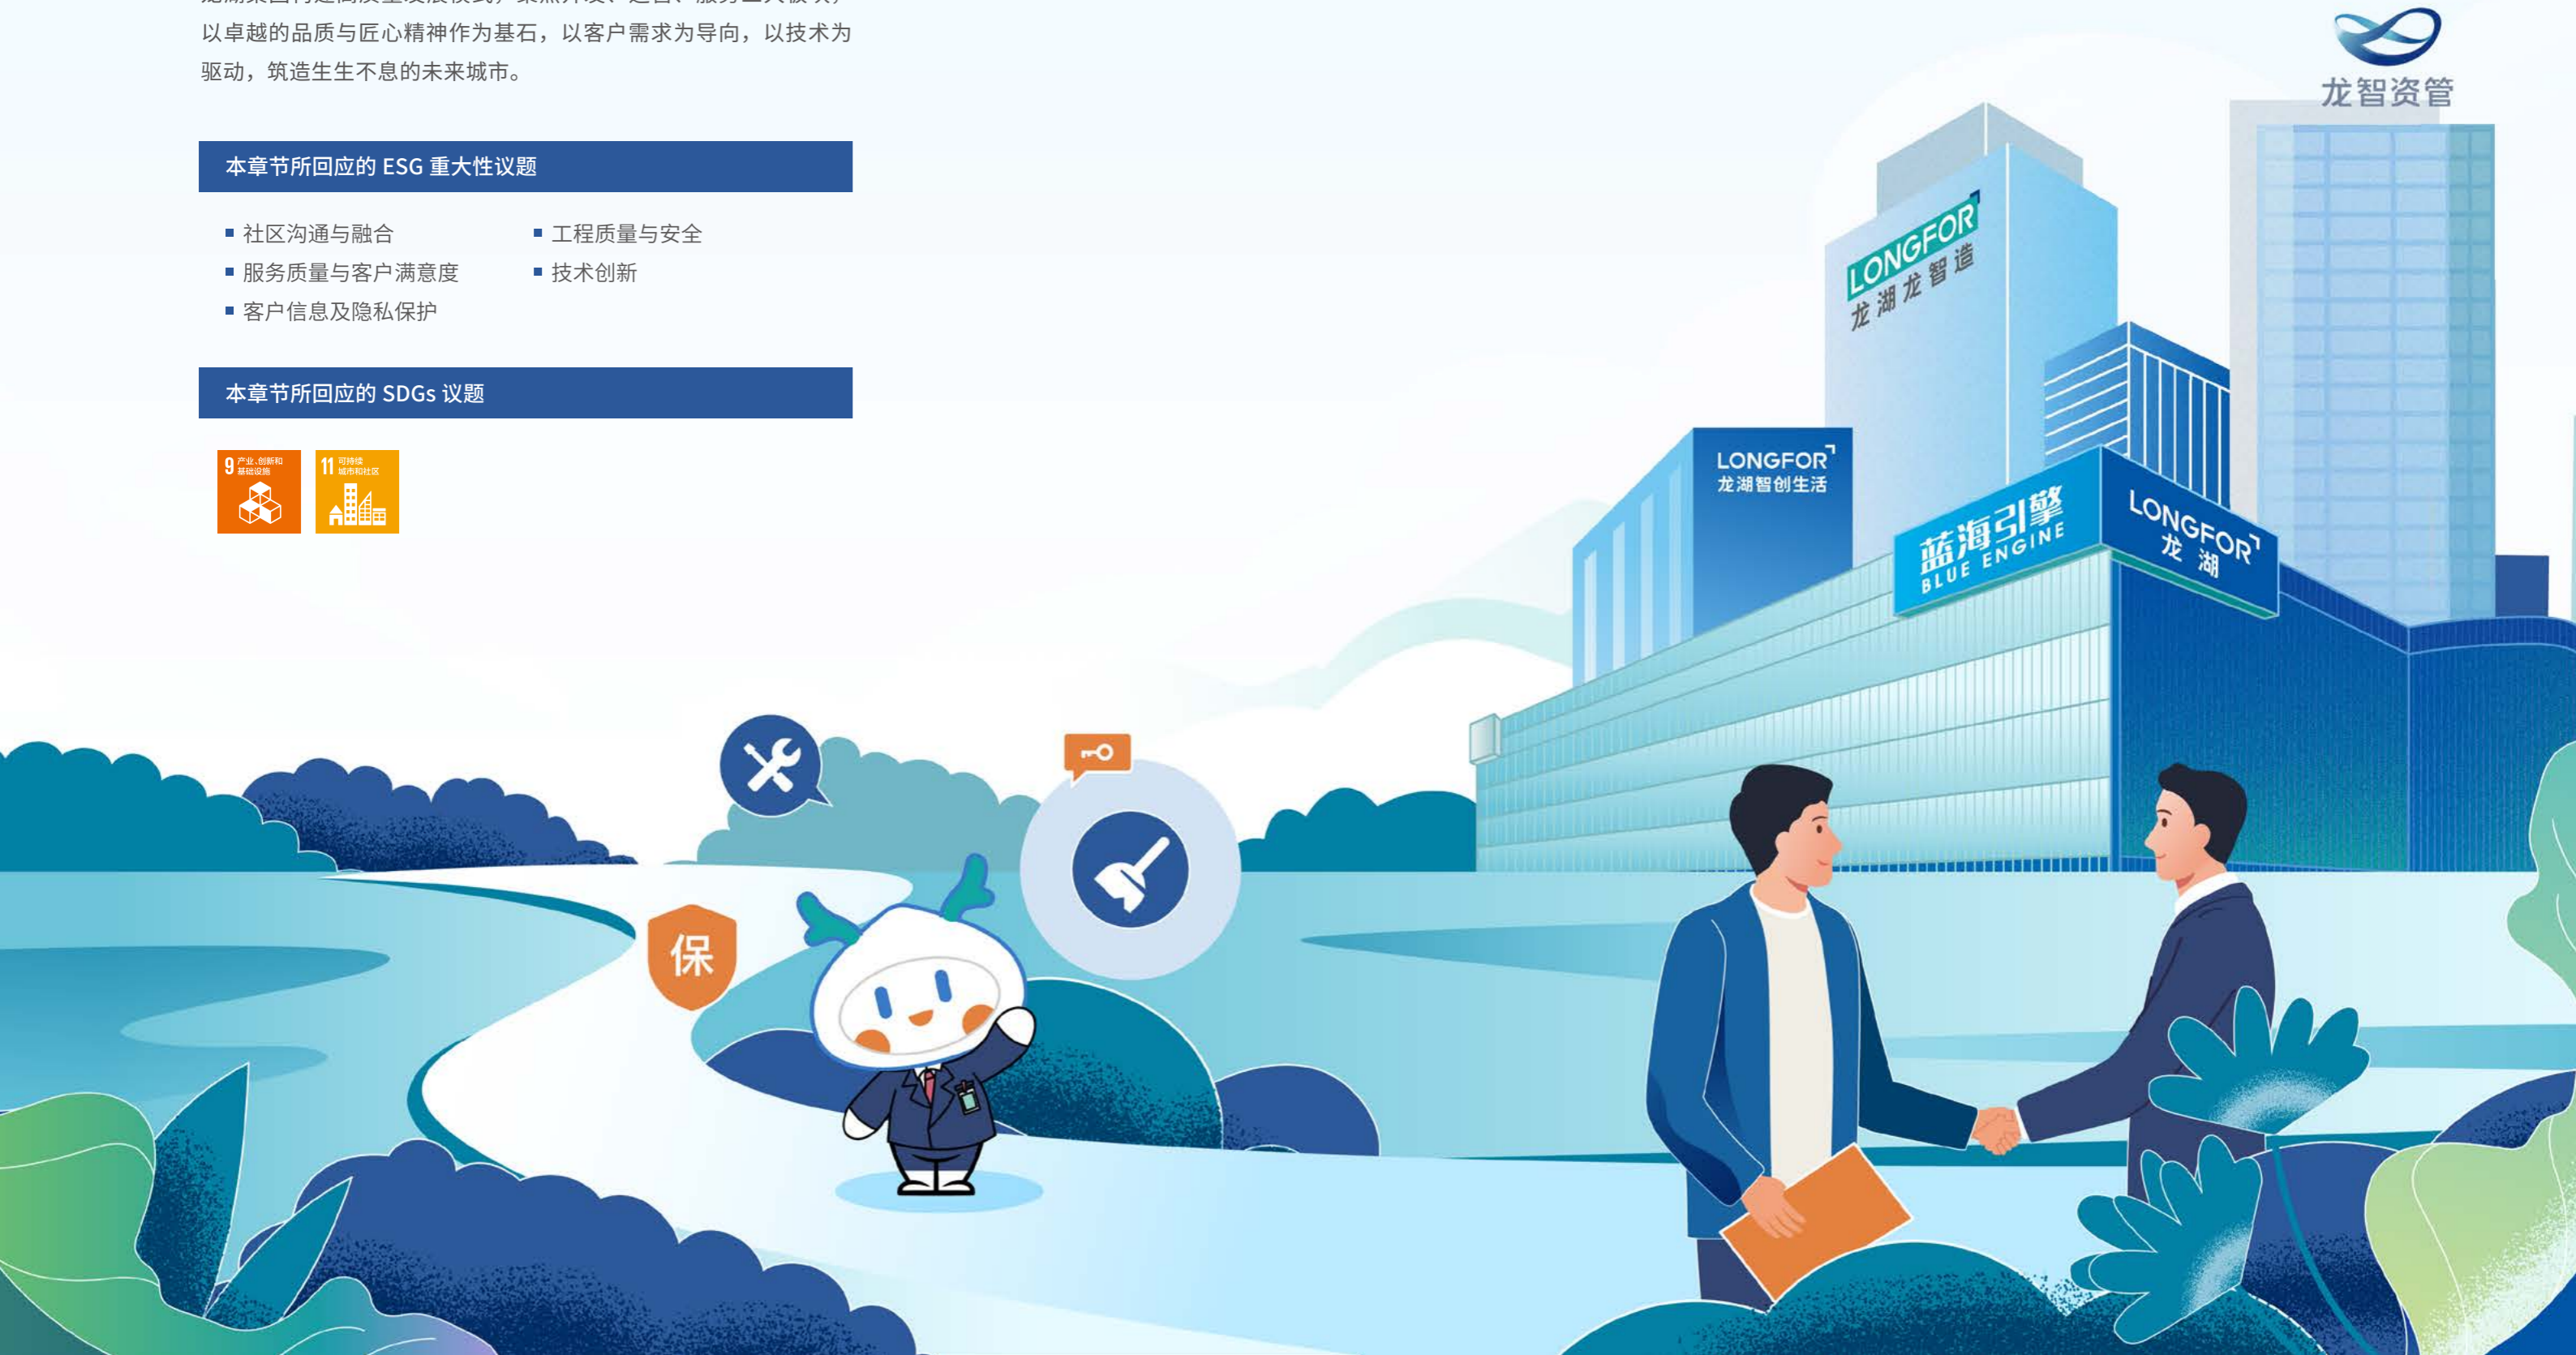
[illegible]
以卓越的品质与匠心精神作为基石，以客户需求为导向，以技术为驱动，筑造生生不息的未来城市。

本章节所回应的 ESG 重大性议题

■ 社区沟通与融合
■ 服务质量与客户满意度
■ 客户信息及隐私保护
■ 工程质量与安全
■ 技术创新

本章节所回应的 SDGs 议题

9 产业、创新和基础设施
11 可持续城市和社区

龙智资管

LONGFOR 龙湖龙智造

LONGFOR 龙湖智创生活

蓝海引擎 BLUE ENGINE

LONGFOR 龙湖

保